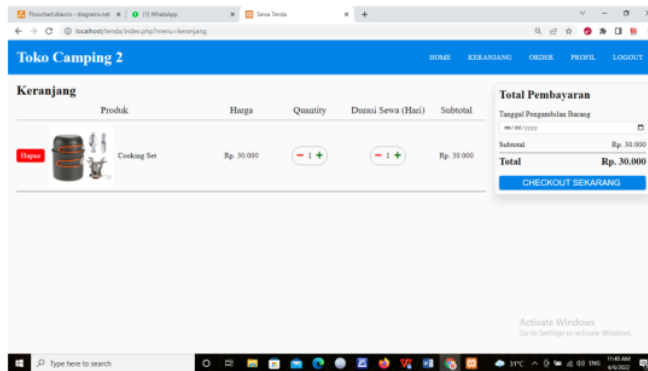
flowchart.drawio - diagrams.net × (1) WhatsApp × Sewa Tenda × +

localhost/tenda/index.php?menu=keranjang

Toko Camping 2

HOME KERANJANG ORDER PROFIL LOGOUT

Keranjang

| | Produk | Harga | Quantity | Durasi Sewa (Hari) | Subtotal |
|---|---|---|---|---|---|
| Hapus | Cooking Set | Rp. 30.000 | − 1 + | − 1 + | Rp. 30.000 |

Total Pembayaran

Tanggal Pengambilan Barang

mm/dd/yyyy

Subtotal Rp. 30.000

Total Rp. 30.000

CHECKOUT SEKARANG

Activate Windows
Go to Settings to activate Windows.

Type here to search

31°C ENG 11:40 AM 4/6/2022